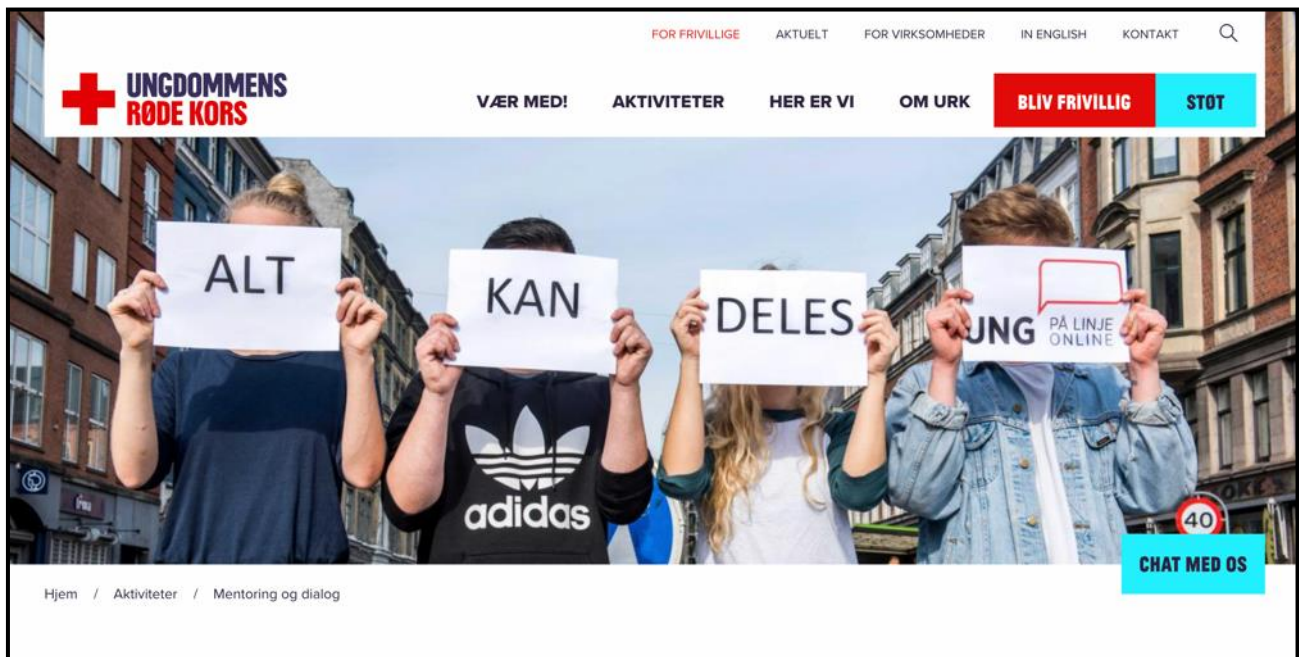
FOR FRIVILLIGE AKTUELT FOR VIRKSOMHEDER IN ENGLISH KONTAKT

UNGDOMMENS RØDE KORS

VÆR MED! AKTIVITETER HER ER VI OM URK BLIV FRIVILLIG STØT

ALT KAN DELES UNG PÅ LINJE ONLINE

adidas

40

CHAT MED OS

Hjem / Aktiviteter / Mentoring og dialog